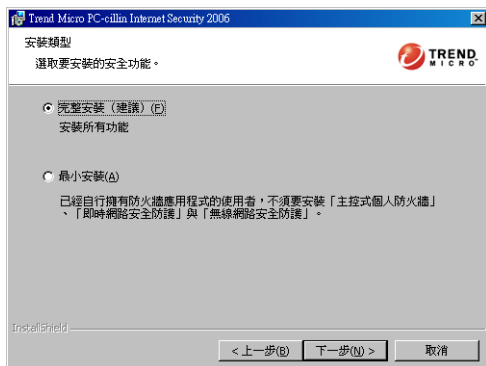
Trend Micro PC-cillin Internet Security 2006

安裝類型

選取要安裝的安全功能。

TREND MICRO

完整安裝（建議）(F)

安裝所有功能

最小安裝(A)

已經自行擁有防火牆應用程式的使用者，不須要安裝「主控式個人防火牆」、「即時網路安全防護」與「無線網路安全防護」。

InstallShield

< 上一步(B)

下一步(N) >

取消